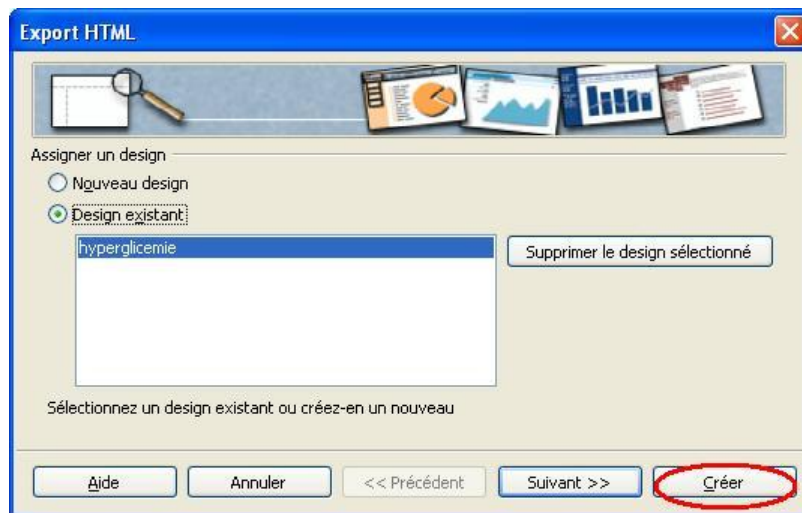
Export HTML

Assigner un design

Nouveau design

Design existant

hyperglicemie

Supprimer le design sélectionné

Sélectionnez un design existant ou créez-en un nouveau

Aide

Annuler

<< Précédent

Suivant >>

Créer